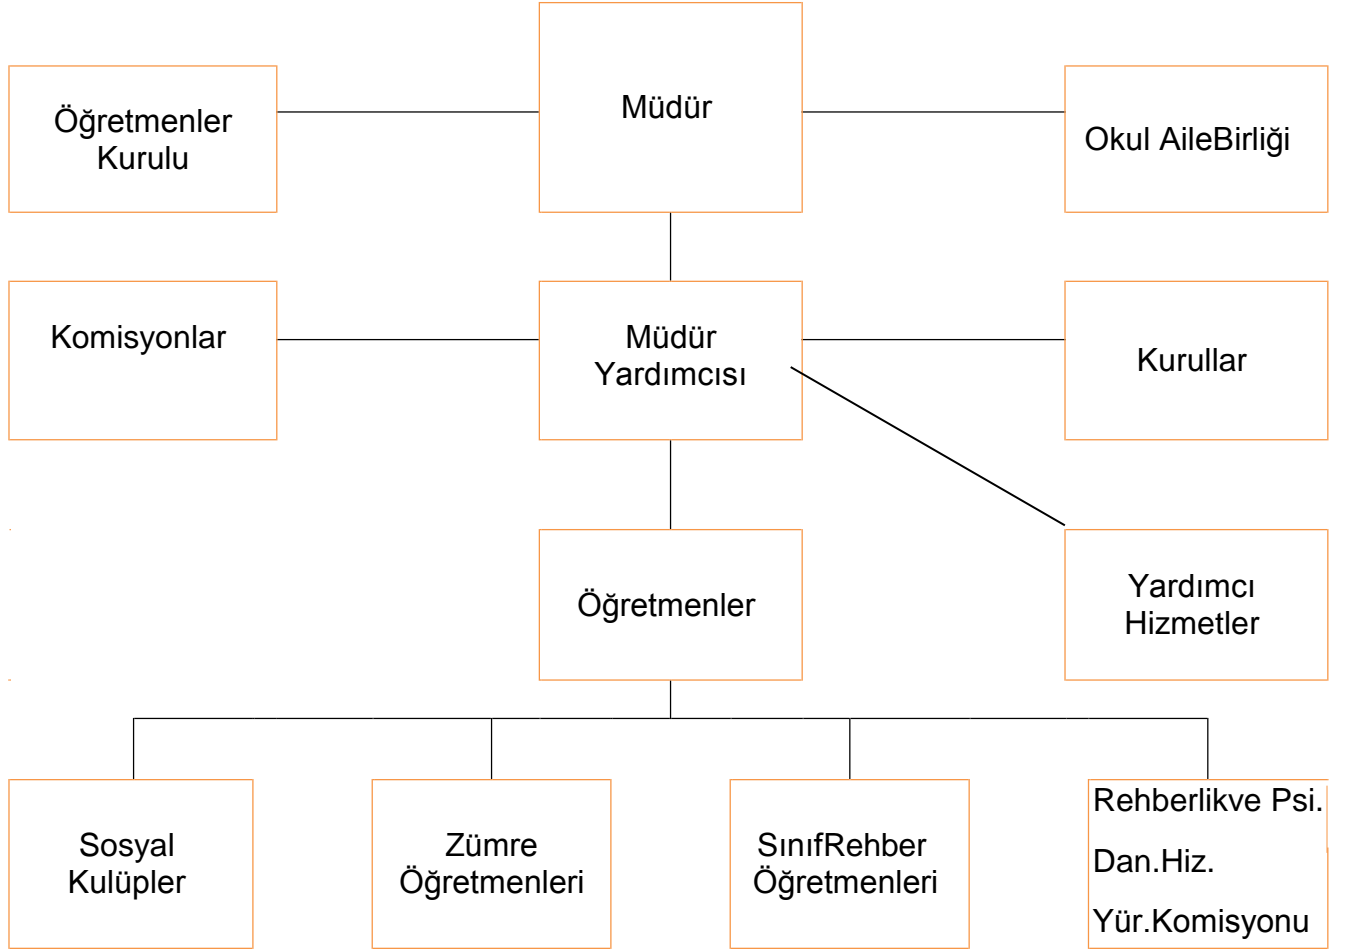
Öğretmenler Kurulu

Müdür

Okul AileBirliği

Komisyonlar

Müdür Yardımcısı

Kurullar

Öğretmenler

Yardımcı Hizmetler

Sosyal Kulüpler

Zümre Öğretmenleri

SınıfRehber Öğretmenleri

Rehberlikve Psi.

Dan.Hiz.

Yür.Komisyonu